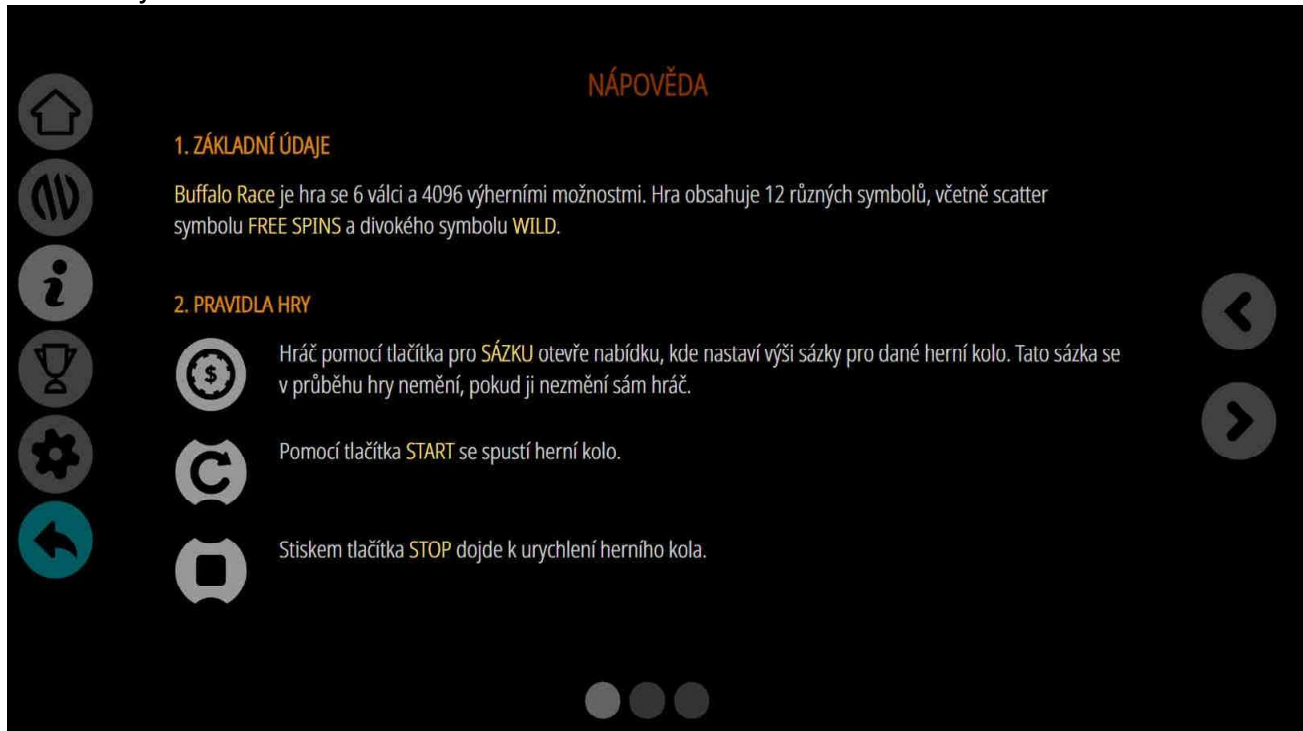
NÁPOVĚDA

1. ZÁKLADNÍ ÚDAJE

Buffalo Race je hra se 6 válci a 4096 výherními možnostmi. Hra obsahuje 12 různých symbolů, včetně scatter symbolu FREE SPINS a divokého symbolu WILD.

2. PRAVIDLA HRY

Hráč pomocí tlačítka pro SÁZKU otevře nabídku, kde nastaví výši sázky pro dané herní kolo. Tato sázka se v průběhu hry nemění, pokud ji nezmění sám hráč.

Pomocí tlačítka START se spustí herní kolo.

Stiskem tlačítka STOP dojde k urychlení herního kola.